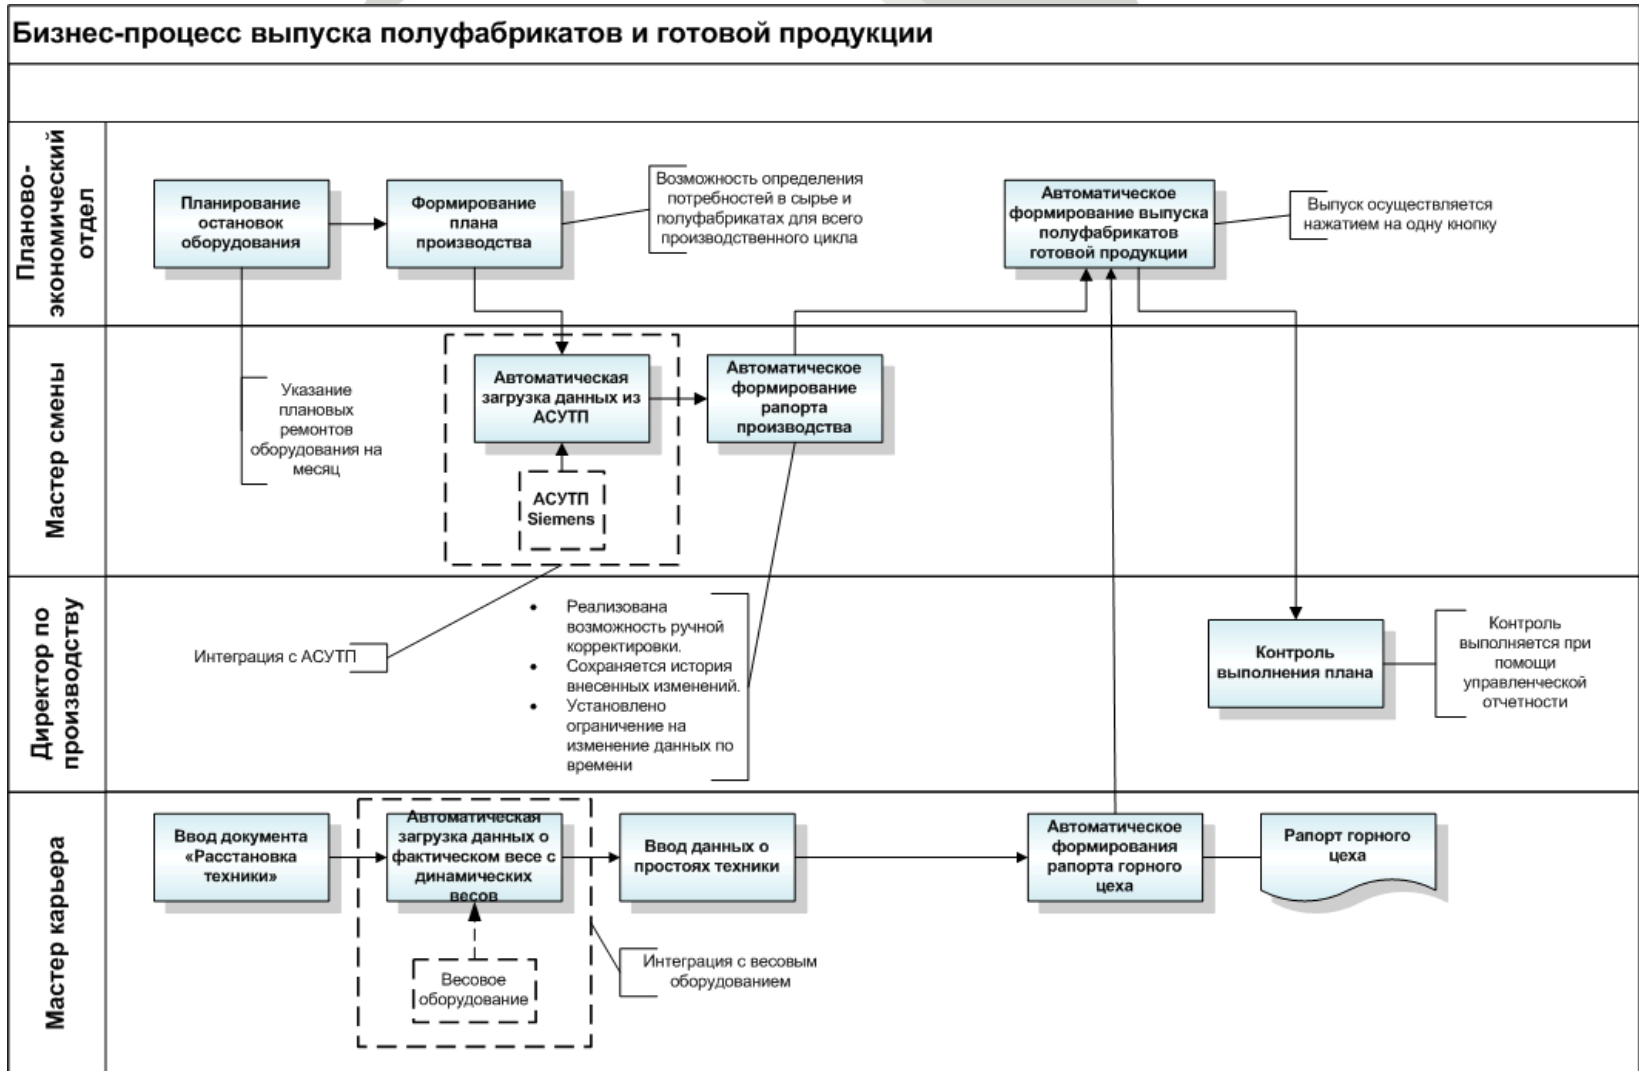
Бизнес-процесс выпуска полуфабрикатов и готовой продукции

Планово-экономический отдел

Планирование остановок оборудования

Формирование плана производства

Возможность определения потребностей в сырье и полуфабрикатах для всего производственного цикла

Автоматическое формирование выпуска полуфабрикатов готовой продукции

Выпуск осуществляется нажатием на одну кнопку

Мастер смены

Указание плановых ремонтов оборудования на месяц

Автоматическая загрузка данных из АСУТП

АСУТП Siemens

Автоматическое формирование рапорта производства

Директор по производству

Интеграция с АСУТП

• Реализована возможность ручной корректировки.
• Сохраняется история внесенных изменений.
• Установлено ограничение на изменение данных по времени

Контроль выполнения плана

Контроль выполняется при помощи управленческой отчетности

Мастер карьера

Ввод документа «Расстановка техники»

Автоматическая загрузка данных о фактическом весе с динамических весов

Ввод данных о простоях техники

Автоматическое формирования рапорта горного цеха

Рапорт горного цеха

Весовое оборудование

Интеграция с весовым оборудованием